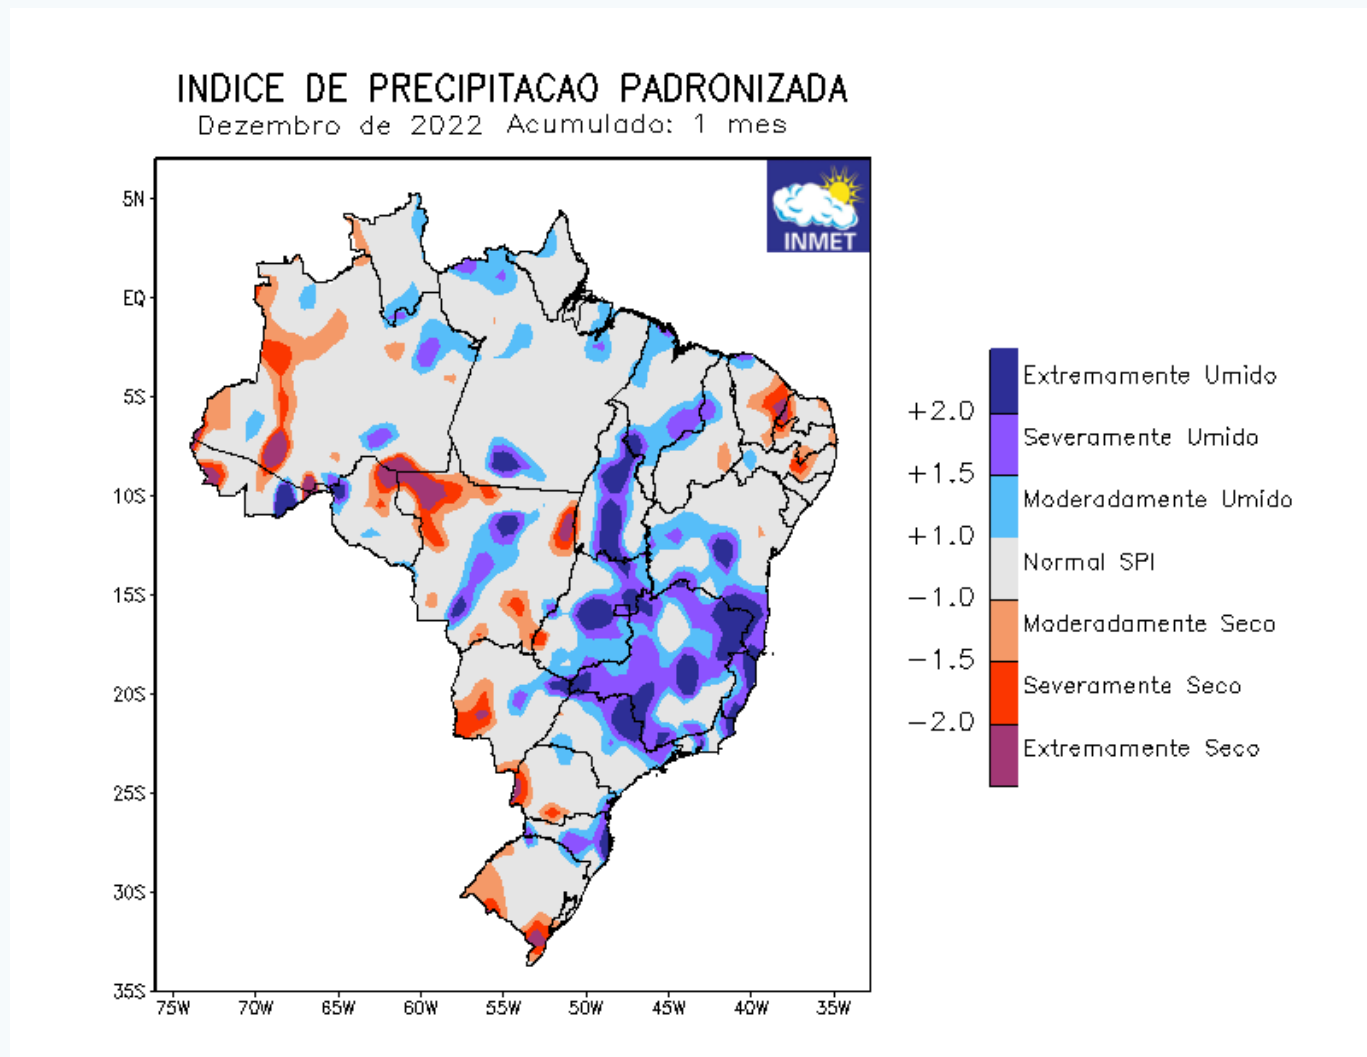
INDICE DE PRECIPITACAO PADRONIZADA
Dezembro de 2022 Acumulado: 1 mes

INMET

5N
EQ
5S
10S
15S
20S
25S
30S
35S
75W 70W 65W 60W 55W 50W 45W 40W 35W

Extremamente Umido
+2.0
Severamente Umido
+1.5
Moderadamente Umido
+1.0
Normal SPI
−1.0
Moderadamente Seco
−1.5
Severamente Seco
−2.0
Extremamente Seco